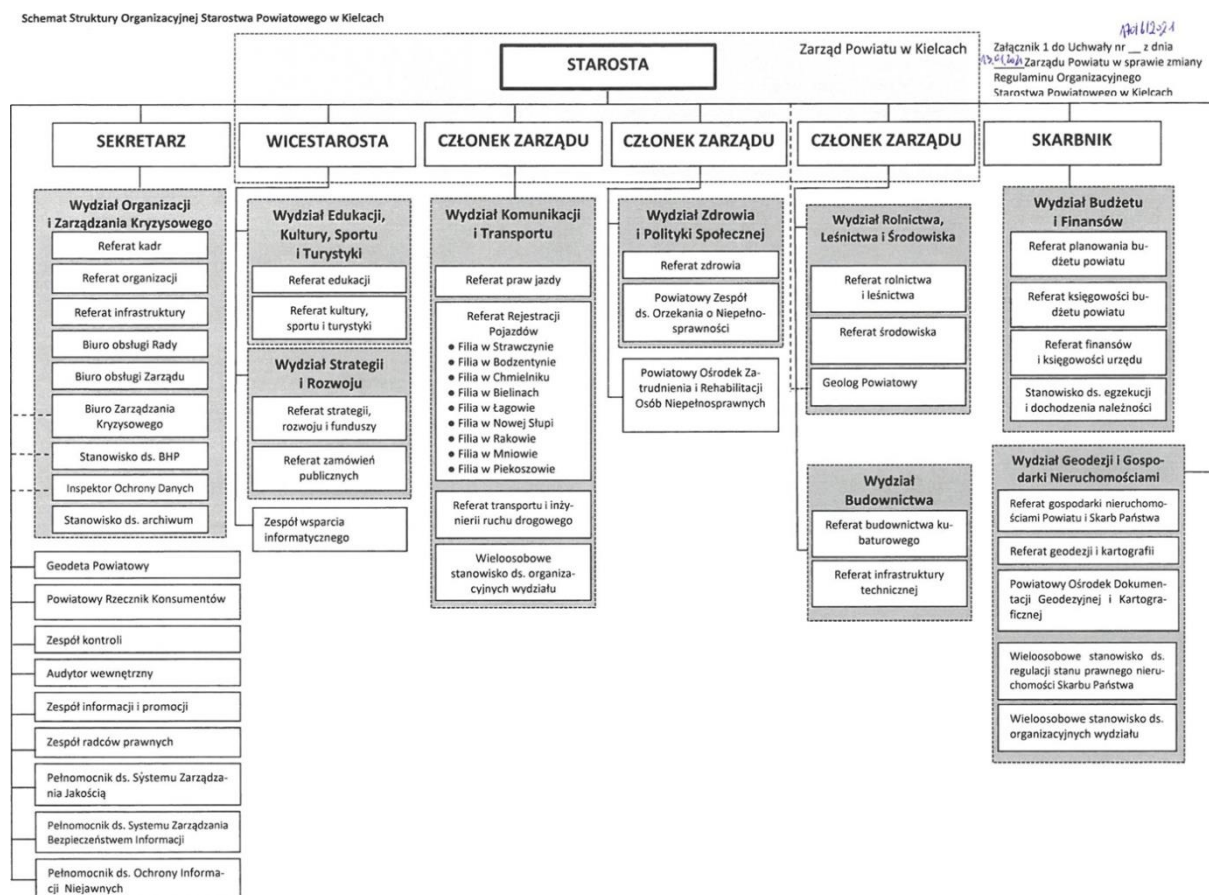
Schemat Struktury Organizacyjnej Starostwa Powiatowego w Kielcach

Zarząd Powiatu w Kielcach

STAROSTA

Załącznik 1 do Uchwały nr 1701/2021 z dnia 13.01.2021 Zarządu Powiatu w sprawie zmiany Regulaminu Organizacyjnego Starostwa Powiatowego w Kielcach

SEKRETARZ

Wydział Organizacji i Zarządzania Kryzysowego
Referat kadr
Referat organizacji
Referat infrastruktury
Biuro obsługi Rady
Biuro obsługi Zarządu
Biuro Zarządzania Kryzysowego
Stanowisko ds. BHP
Inspektor Ochrony Danych
Stanowisko ds. archiwum

Geodeta Powiatowy
Powiatowy Rzecznik Konsumentów
Zespół kontroli
Audytor wewnętrzny
Zespół informacji i promocji
Zespół radców prawnych
Pełnomocnik ds. Systemu Zarządzania Jakością
Pełnomocnik ds. Systemu Zarządzania Bezpieczeństwem Informacji
Pełnomocnik ds. Ochrony Informacji Niejawnych

WICESTAROSTA

Wydział Edukacji, Kultury, Sportu i Turystyki
Referat edukacji
Referat kultury, sportu i turystyki

Wydział Strategii i Rozwoju
Referat strategii, rozwoju i funduszy
Referat zamówień publicznych

Zespół wsparcia informatycznego

CZŁONEK ZARZĄDU

Wydział Komunikacji i Transportu
Referat praw jazdy
Referat Rejestracji Pojazdów
• Filia w Strawczynie
• Filia w Bodzentynie
• Filia w Chmielniku
• Filia w Bielinach
• Filia w Łagowie
• Filia w Nowej Słupi
• Filia w Rakowie
• Filia w Mniowie
• Filia w Piekoszowie
Referat transportu i inżynierii ruchu drogowego
Wieloosobowe stanowisko ds. organizacyjnych wydziału

CZŁONEK ZARZĄDU

Wydział Zdrowia i Polityki Społecznej
Referat zdrowia
Powiatowy Zespół ds. Orzekania o Niepełnosprawności

Powiatowy Ośrodek Zatrudnienia i Rehabilitacji Osób Niepełnosprawnych

CZŁONEK ZARZĄDU

Wydział Rolnictwa, Leśnictwa i Środowiska
Referat rolnictwa i leśnictwa
Referat środowiska
Geolog Powiatowy

Wydział Budownictwa
Referat budownictwa kubaturowego
Referat infrastruktury technicznej

SKARBNIK

Wydział Budżetu i Finansów
Referat planowania budżetu powiatu
Referat księgowości budżetu powiatu
Referat finansów i księgowości urzędu
Stanowisko ds. egzekucji i dochodzenia należności

Wydział Geodezji i Gospodarki Nieruchomościami
Referat gospodarki nieruchomościami Powiatu i Skarb Państwa
Referat geodezji i kartografii
Powiatowy Ośrodek Dokumentacji Geodezyjnej i Kartograficznej
Wieloosobowe stanowisko ds. regulacji stanu prawnego nieruchomości Skarbu Państwa
Wieloosobowe stanowisko ds. organizacyjnych wydziału